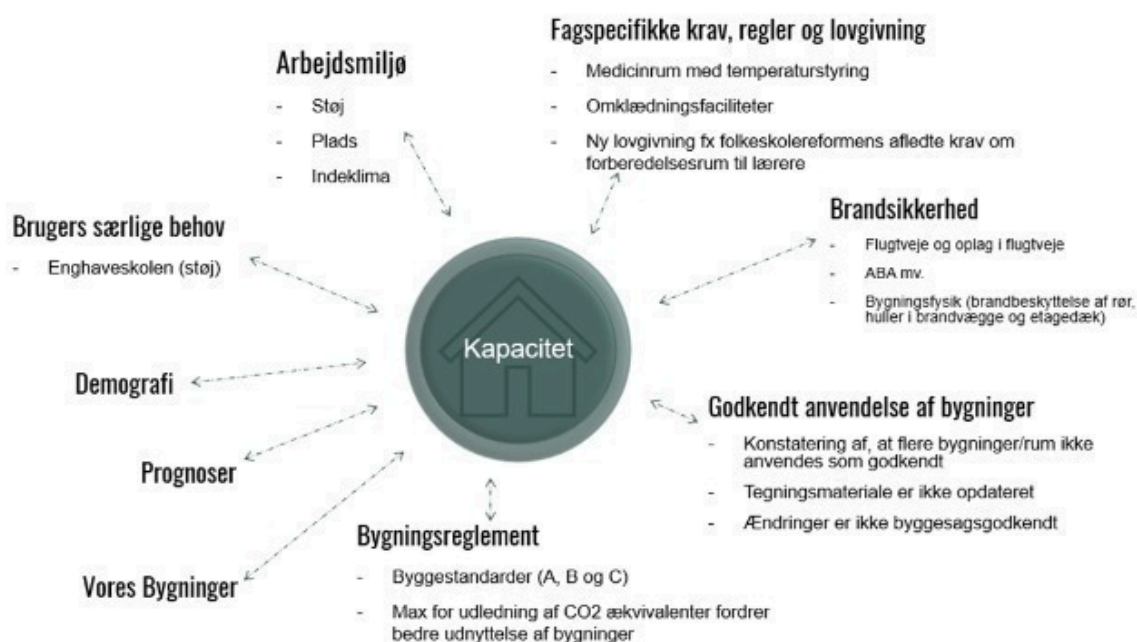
Fagspecifikke krav, regler og lovgivning

- Medicinrum med temperaturstyring
- Omklædningsfaciliteter
- Ny lovgivning fx folkeskolereformens afledte krav om forberedelsesrum til lærere

Arbejdsmiljø

- Støj
- Plads
- Indeklima

Brugers særlige behov

- Enghaveskolen (støj)

Brandsikkerhed

- Flugtveje og oplag i flugtveje
- ABA mv.
- Bygningsfysik (brandbeskyttelse af rør, huller i brandvægge og etagedæk)

Kapacitet

Demografi

Godkendt anvendelse af bygninger

- Konstatering af, at flere bygninger/rum ikke anvendes som godkendt
- Tegningsmateriale er ikke opdateret
- Ændringer er ikke byggesagsgodkendt

Prognoser

Bygningsreglement

- Byggestandarder (A, B og C)
- Max for udledning af CO2 ækvivalenter fordrer bedre udnyttelse af bygninger

Vores Bygninger